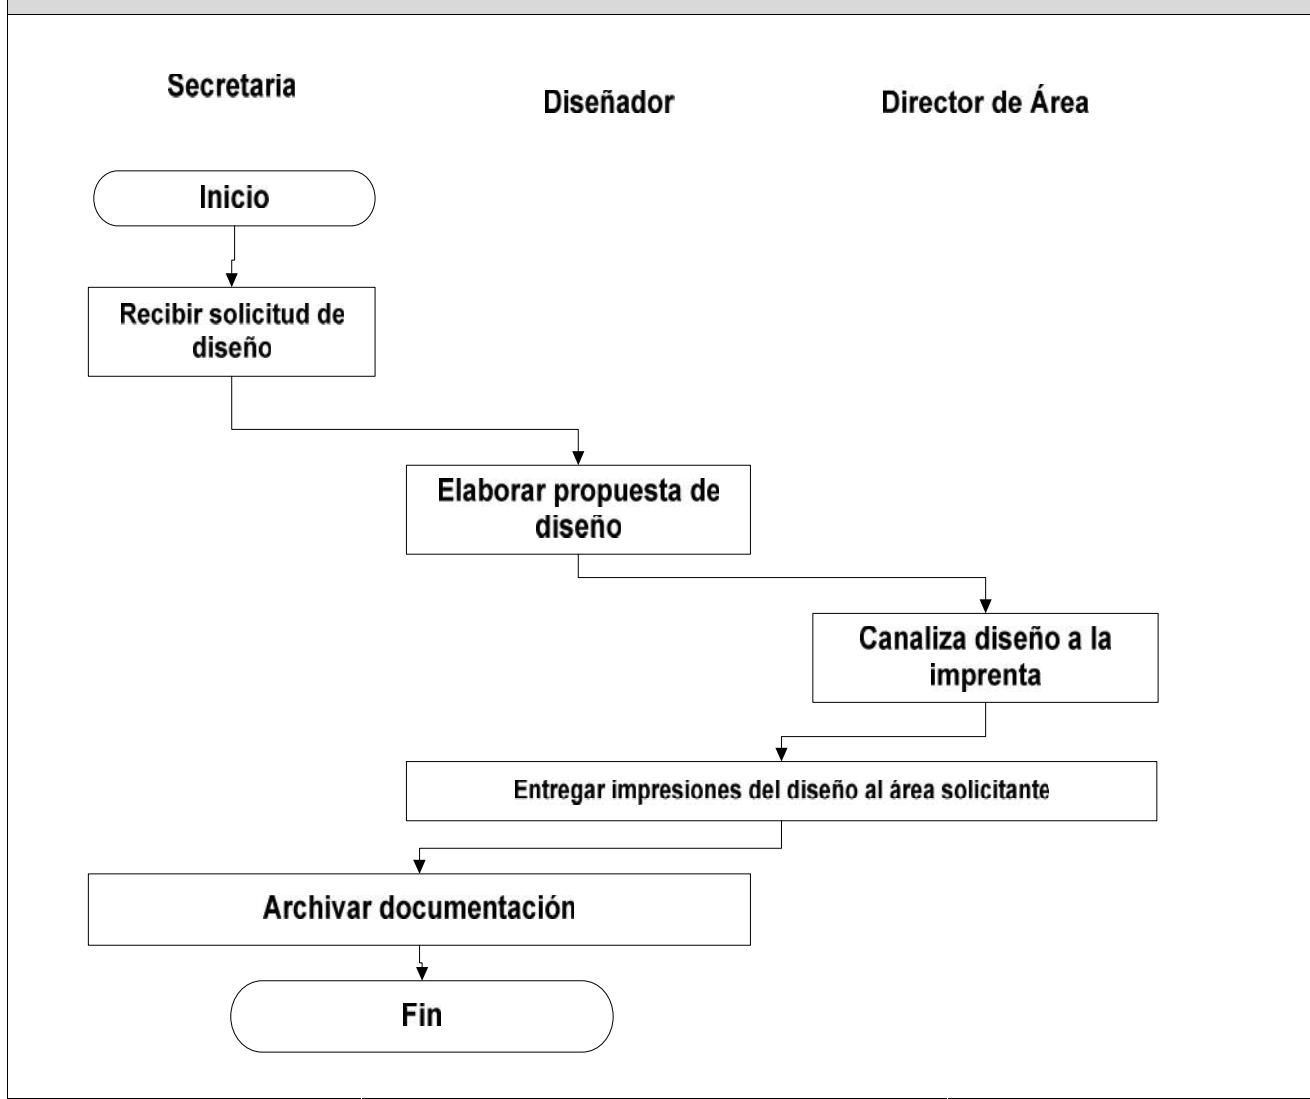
Secretaria

Diseñador

Director de Área

Inicio

Recibir solicitud de diseño

Elaborar propuesta de diseño

Canaliza diseño a la imprenta

Entregar impresiones del diseño al área solicitante

Archivar documentación

Fin